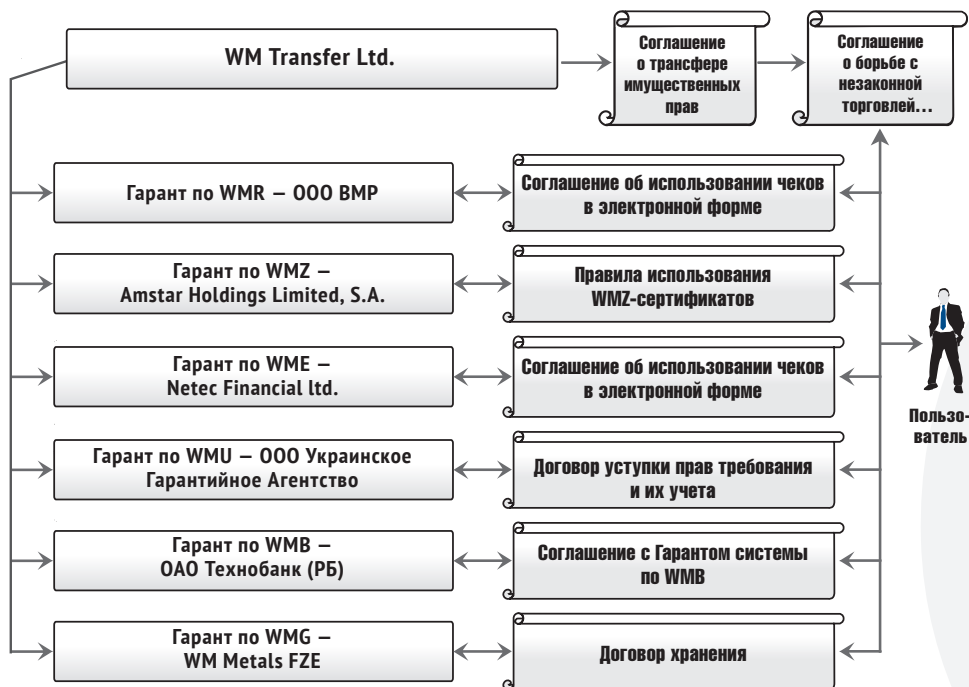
WM Transfer Ltd.

Соглашение о трансфере имущественных прав

Соглашение о борьбе с незаконной торговлей…

Гарант по WMR — ООО ВМР

Соглашение об использовании чеков в электронной форме

Гарант по WMZ — Amstar Holdings Limited, S.A.

Правила использования WMZ-сертификатов

Гарант по WME — Netec Financial ltd.

Соглашение об использовании чеков в электронной форме

Гарант по WMU — ООО Украинское Гарантийное Агентство

Договор уступки прав требования и их учета

Гарант по WMB — ОАО Технобанк (РБ)

Соглашение с Гарантом системы по WMB

Гарант по WMG — WM Metals FZE

Договор хранения

Пользователь